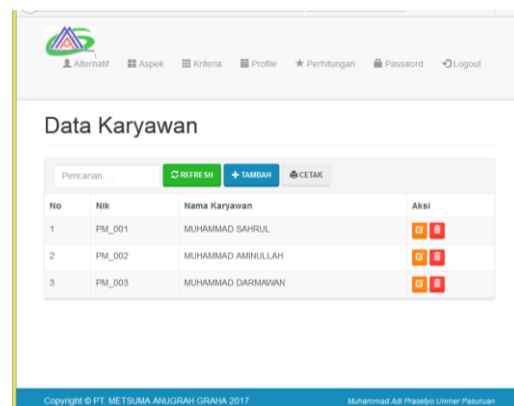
Alternatif Aspek Kriteria Profile Perhitungan Password Logout

Data Karyawan

Pencarian. . .

REFRESH TAMBAH CETAK

| No | Nik | Nama Karyawan | Aksi |
|---|---|---|---|
| 1 | PM_001 | MUHAMMAD SAHRUL | |
| 2 | PM_002 | MUHAMMAD AMINULLAH | |
| 3 | PM_003 | MUHAMMAD DARMAWAN | |

Copyright © PT. METSUMA ANUGRAH GRAHA 2017

Muhammad Adi Prasetyo Unmer Pasuruan